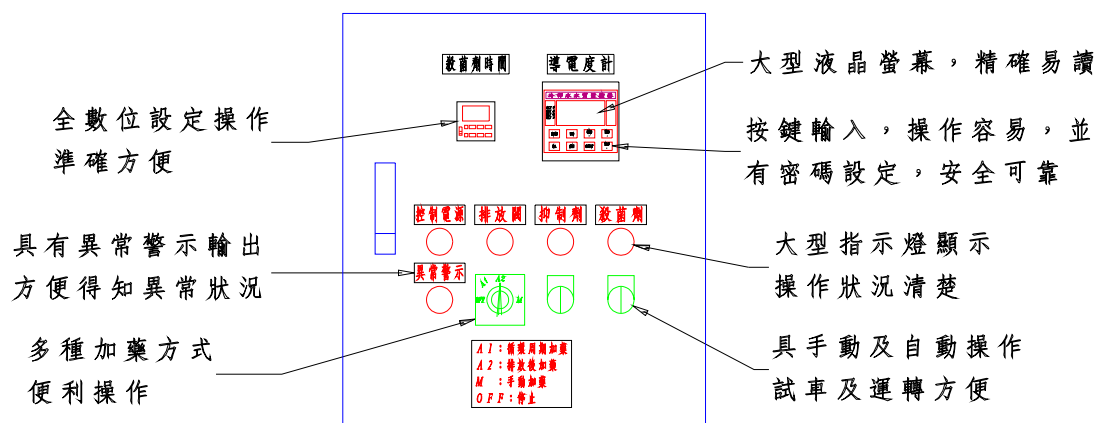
殺菌劑時間

導電度計

大型液晶螢幕，精確易讀

全數位設定操作
準確方便

按鍵輸入，操作容易，並
有密碼設定，安全可靠

控制電源　排放閥　抑制劑　殺菌劑

具有異常警示輸出
方便得知異常狀況

異常警示

大型指示燈顯示
操作狀況清楚

多種加藥方式
便利操作

A1：循環周期加藥
A2：排放後加藥
M　：手動加藥
OFF：停止

具手動及自動操作
試車及運轉方便